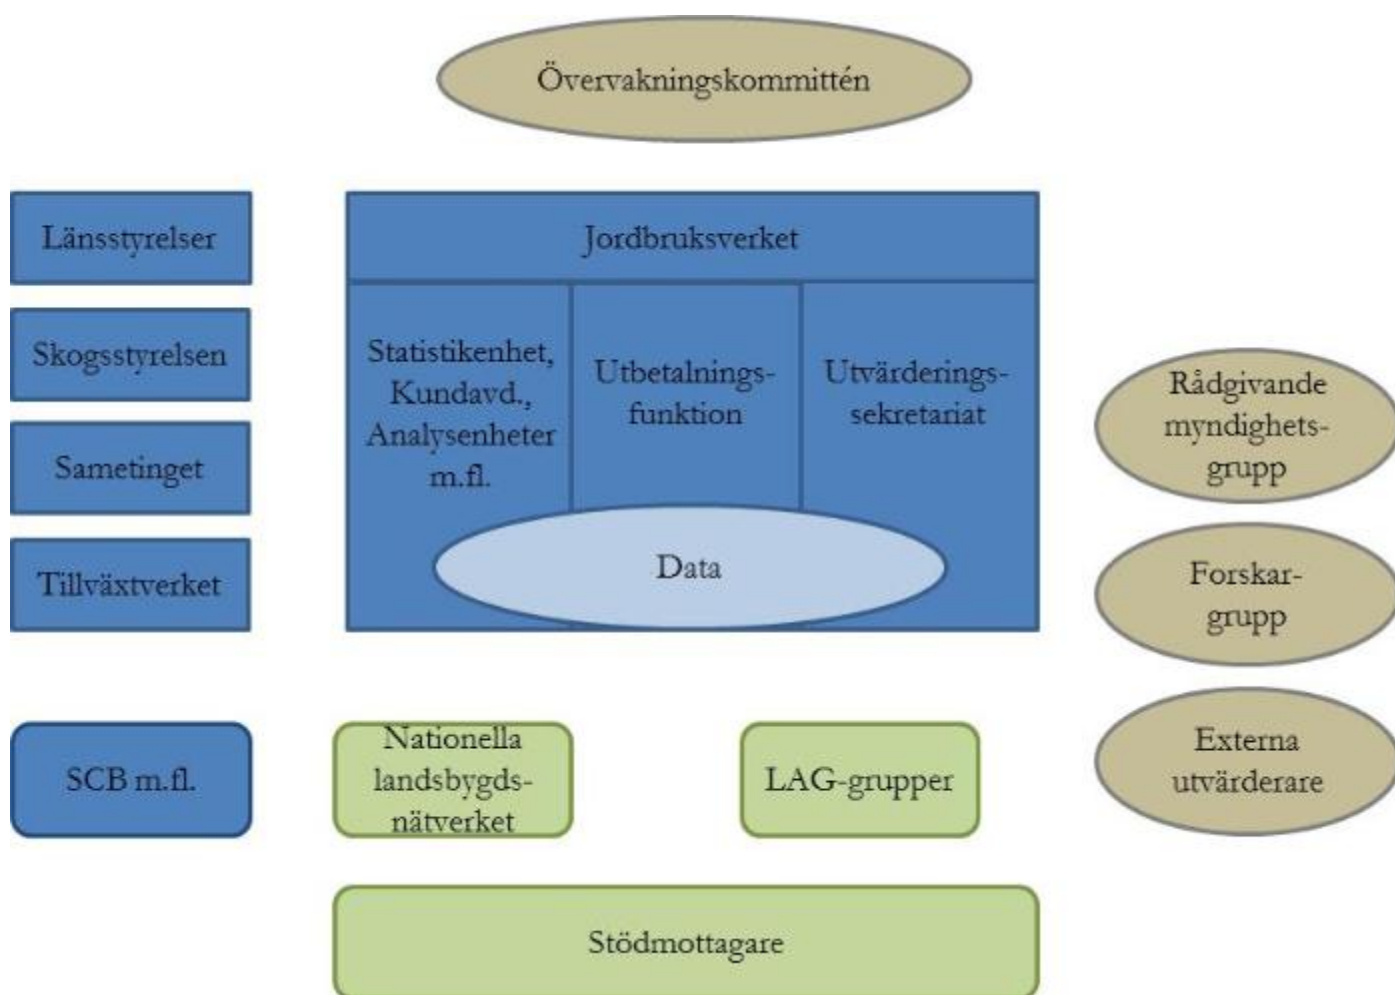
Övervakningskommittén

Länsstyrelser

Skogsstyrelsen

Sametinget

Tillväxtverket

Jordbruksverket

Statistikenhet, Kundavd., Analysenheter m.fl.

Utbetalningsfunktion

Utvärderingssekretariat

Data

Rådgivande myndighetsgrupp

Forskargrupp

Externa utvärderare

SCB m.fl.

Nationella landsbygdsnätverket

LAG-grupper

Stödmottagare